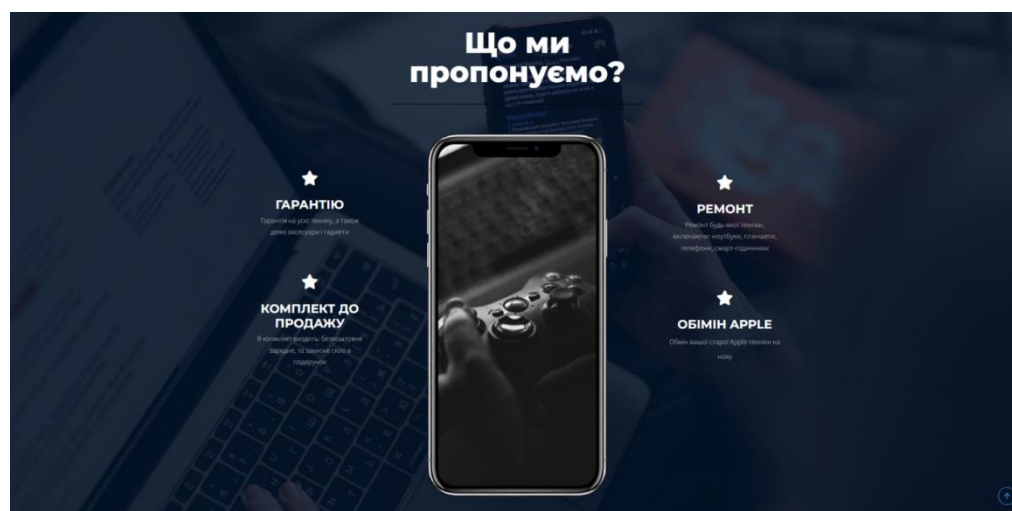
Що ми пропонуємо?

ГАРАНТІЮ

Гарантія на усю техніку, а також деякі аксесуари і гаджети

КОМПЛЕКТ ДО ПРОДАЖУ

В комплект входить: безпровідне зарядне, та захисне скло в подарунок

РЕМОНТ

Ремонт будь якої техніки, включаючи: ноутбуки, планшети, телефони, смарт-годинники

ОБІМІН APPLE

Обмін вашої старої Apple техніки на нову